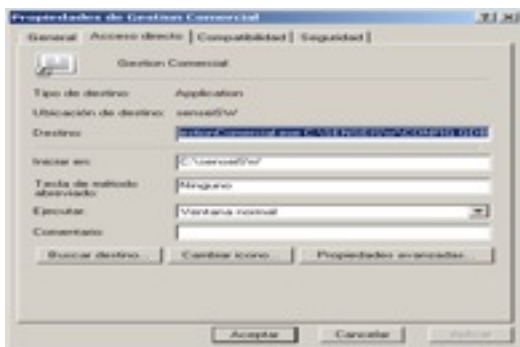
Propiedades de Gestion Comercial

?| X

General | Acceso directo | Compatibilidad | Seguridad

Gestion Comercial

Tipo de destino: Application

Ubicación de destino: sensei5W

Destino: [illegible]

Iniciar en: C:\sensei5W\

Tecla de método abreviado: Ninguno

Ejecutar: Ventana normal

Comentario:

Buscar destino... | Cambiar icono... | Propiedades avanzadas...

Aceptar | Cancelar | Aplicar